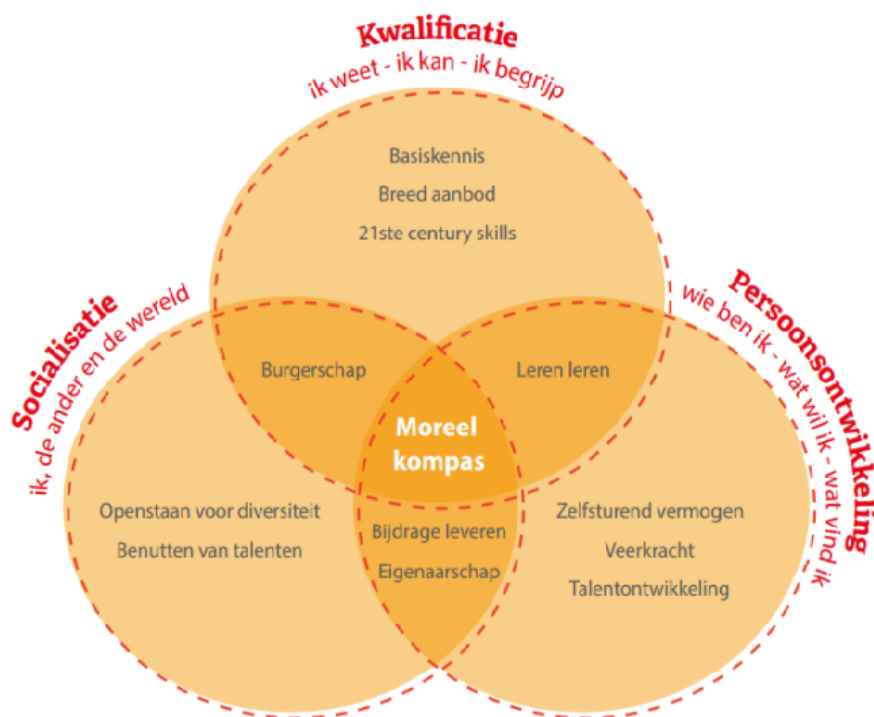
Kwalificatie
ik weet - ik kan - ik begrijp

Basiskennis
Breed aanbod
21ste century skills

Socialisatie
ik, de ander en de wereld

Persoonsontwikkeling
wie ben ik - wat wil ik - wat vind ik

Burgerschap

Leren leren

Moreel kompas

Openstaan voor diversiteit
Benutten van talenten

Bijdrage leveren
Eigenaarschap

Zelfsturend vermogen
Veerkracht
Talentontwikkeling